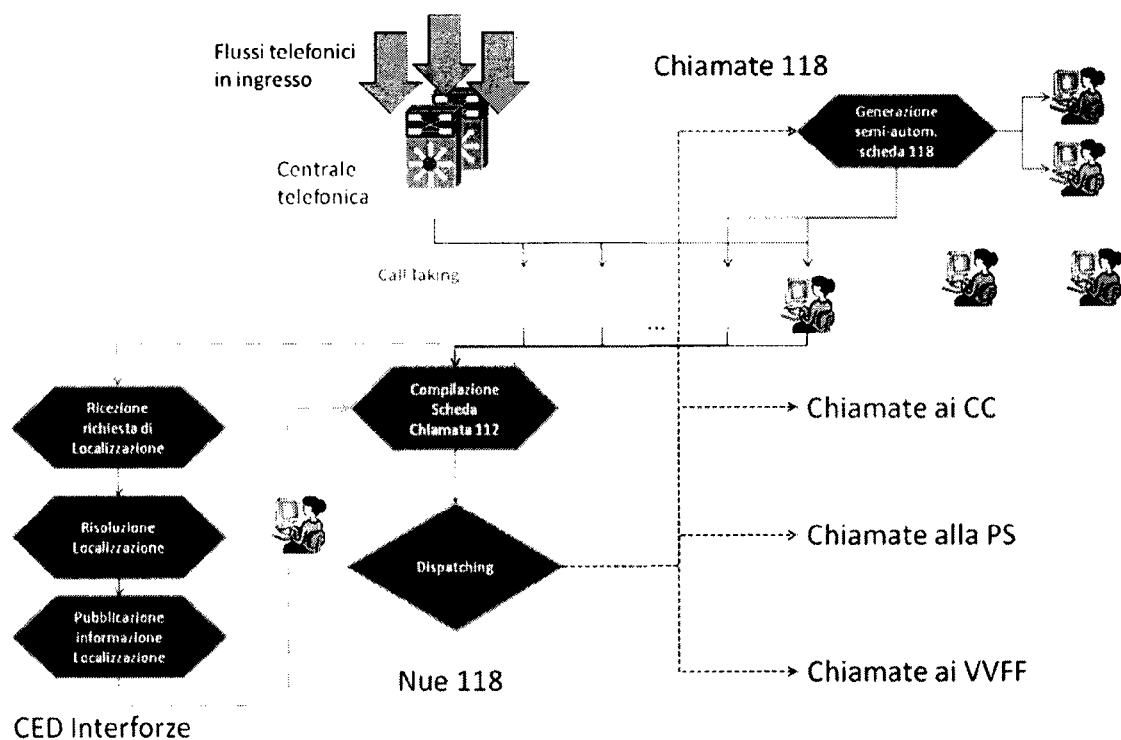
Flussi telefonici in ingresso

Chiamate 118

Generazione semi-autom. scheda 118

Centrale telefonica

Call taking

...

Ricezione richiesta di Localizzazione

Compilazione Scheda Chiamata 112

Chiamate ai CC

Risoluzione Localizzazione

Dispatching

Chiamate alla PS

Pubblicazione informazione Localizzazione

Nue 118

Chiamate ai VVFF

CED Interforze